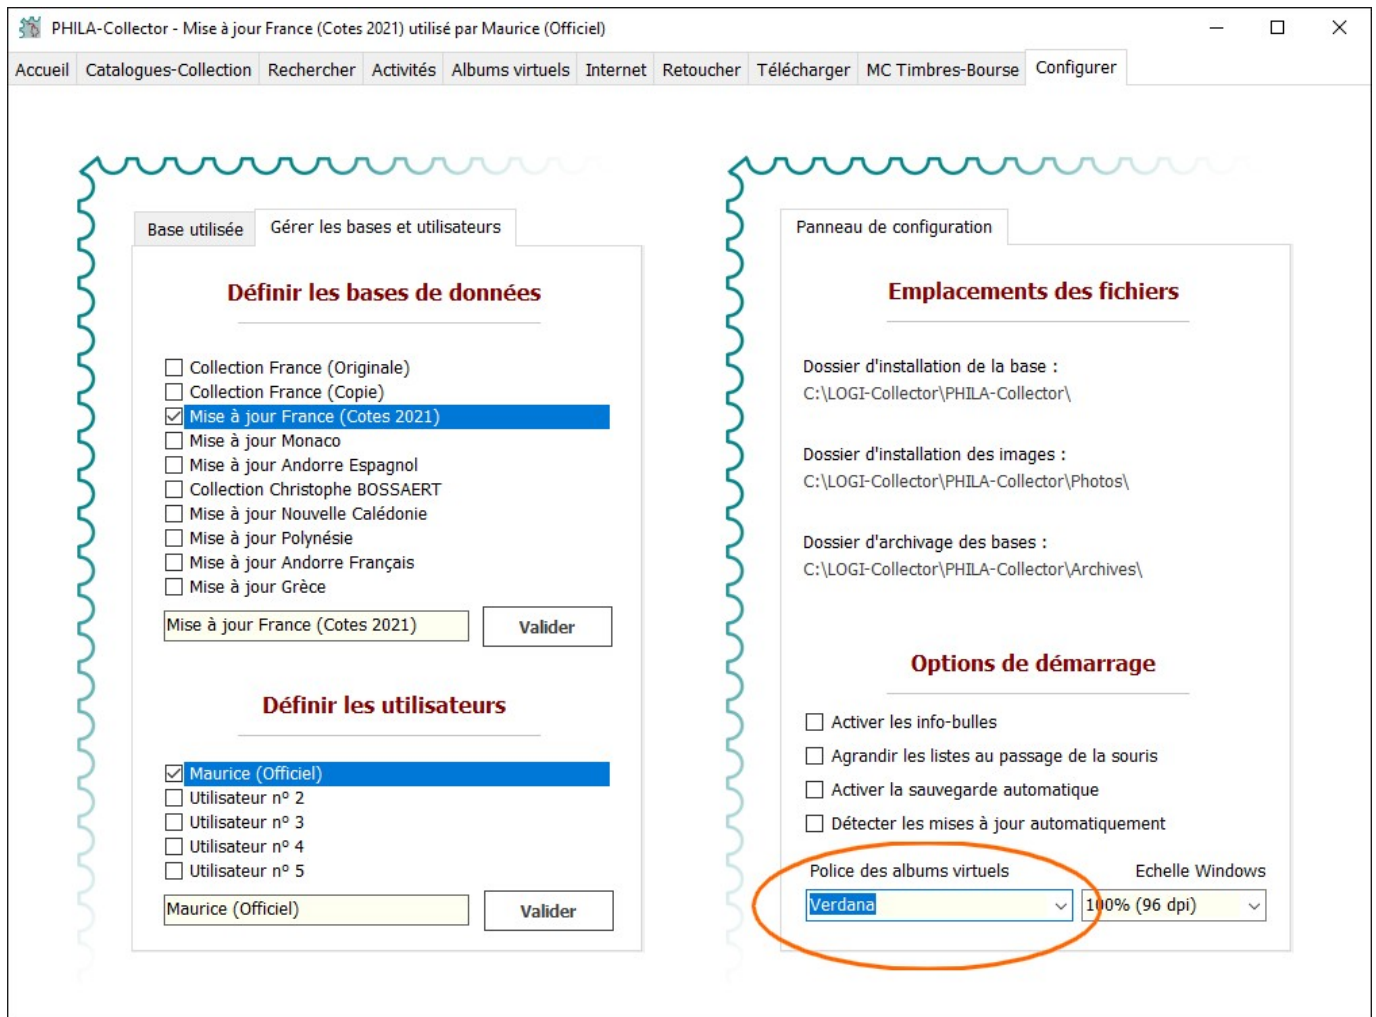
PHILA-Collector - Mise à jour France (Cotes 2021) utilisé par Maurice (Officiel)

Accueil | Catalogues-Collection | Rechercher | Activités | Albums virtuels | Internet | Retoucher | Télécharger | MC Timbres-Bourse | Configurer

Base utilisée | Gérer les bases et utilisateurs

Définir les bases de données

Collection France (Originale)
Collection France (Copie)
Mise à jour France (Cotes 2021)
Mise à jour Monaco
Mise à jour Andorre Espagnol
Collection Christophe BOSSAERT
Mise à jour Nouvelle Calédonie
Mise à jour Polynésie
Mise à jour Andorre Français
Mise à jour Grèce

Mise à jour France (Cotes 2021)
Valider

Définir les utilisateurs

Maurice (Officiel)
Utilisateur n° 2
Utilisateur n° 3
Utilisateur n° 4
Utilisateur n° 5

Maurice (Officiel)
Valider

Panneau de configuration

Emplacements des fichiers

Dossier d'installation de la base :
C:\LOGI-Collector\PHILA-Collector\

Dossier d'installation des images :
C:\LOGI-Collector\PHILA-Collector\Photos\

Dossier d'archivage des bases :
C:\LOGI-Collector\PHILA-Collector\Archives\

Options de démarrage

Activer les info-bulles
Agrandir les listes au passage de la souris
Activer la sauvegarde automatique
Détecter les mises à jour automatiquement

Police des albums virtuels
Verdana
Echelle Windows
100% (96 dpi)